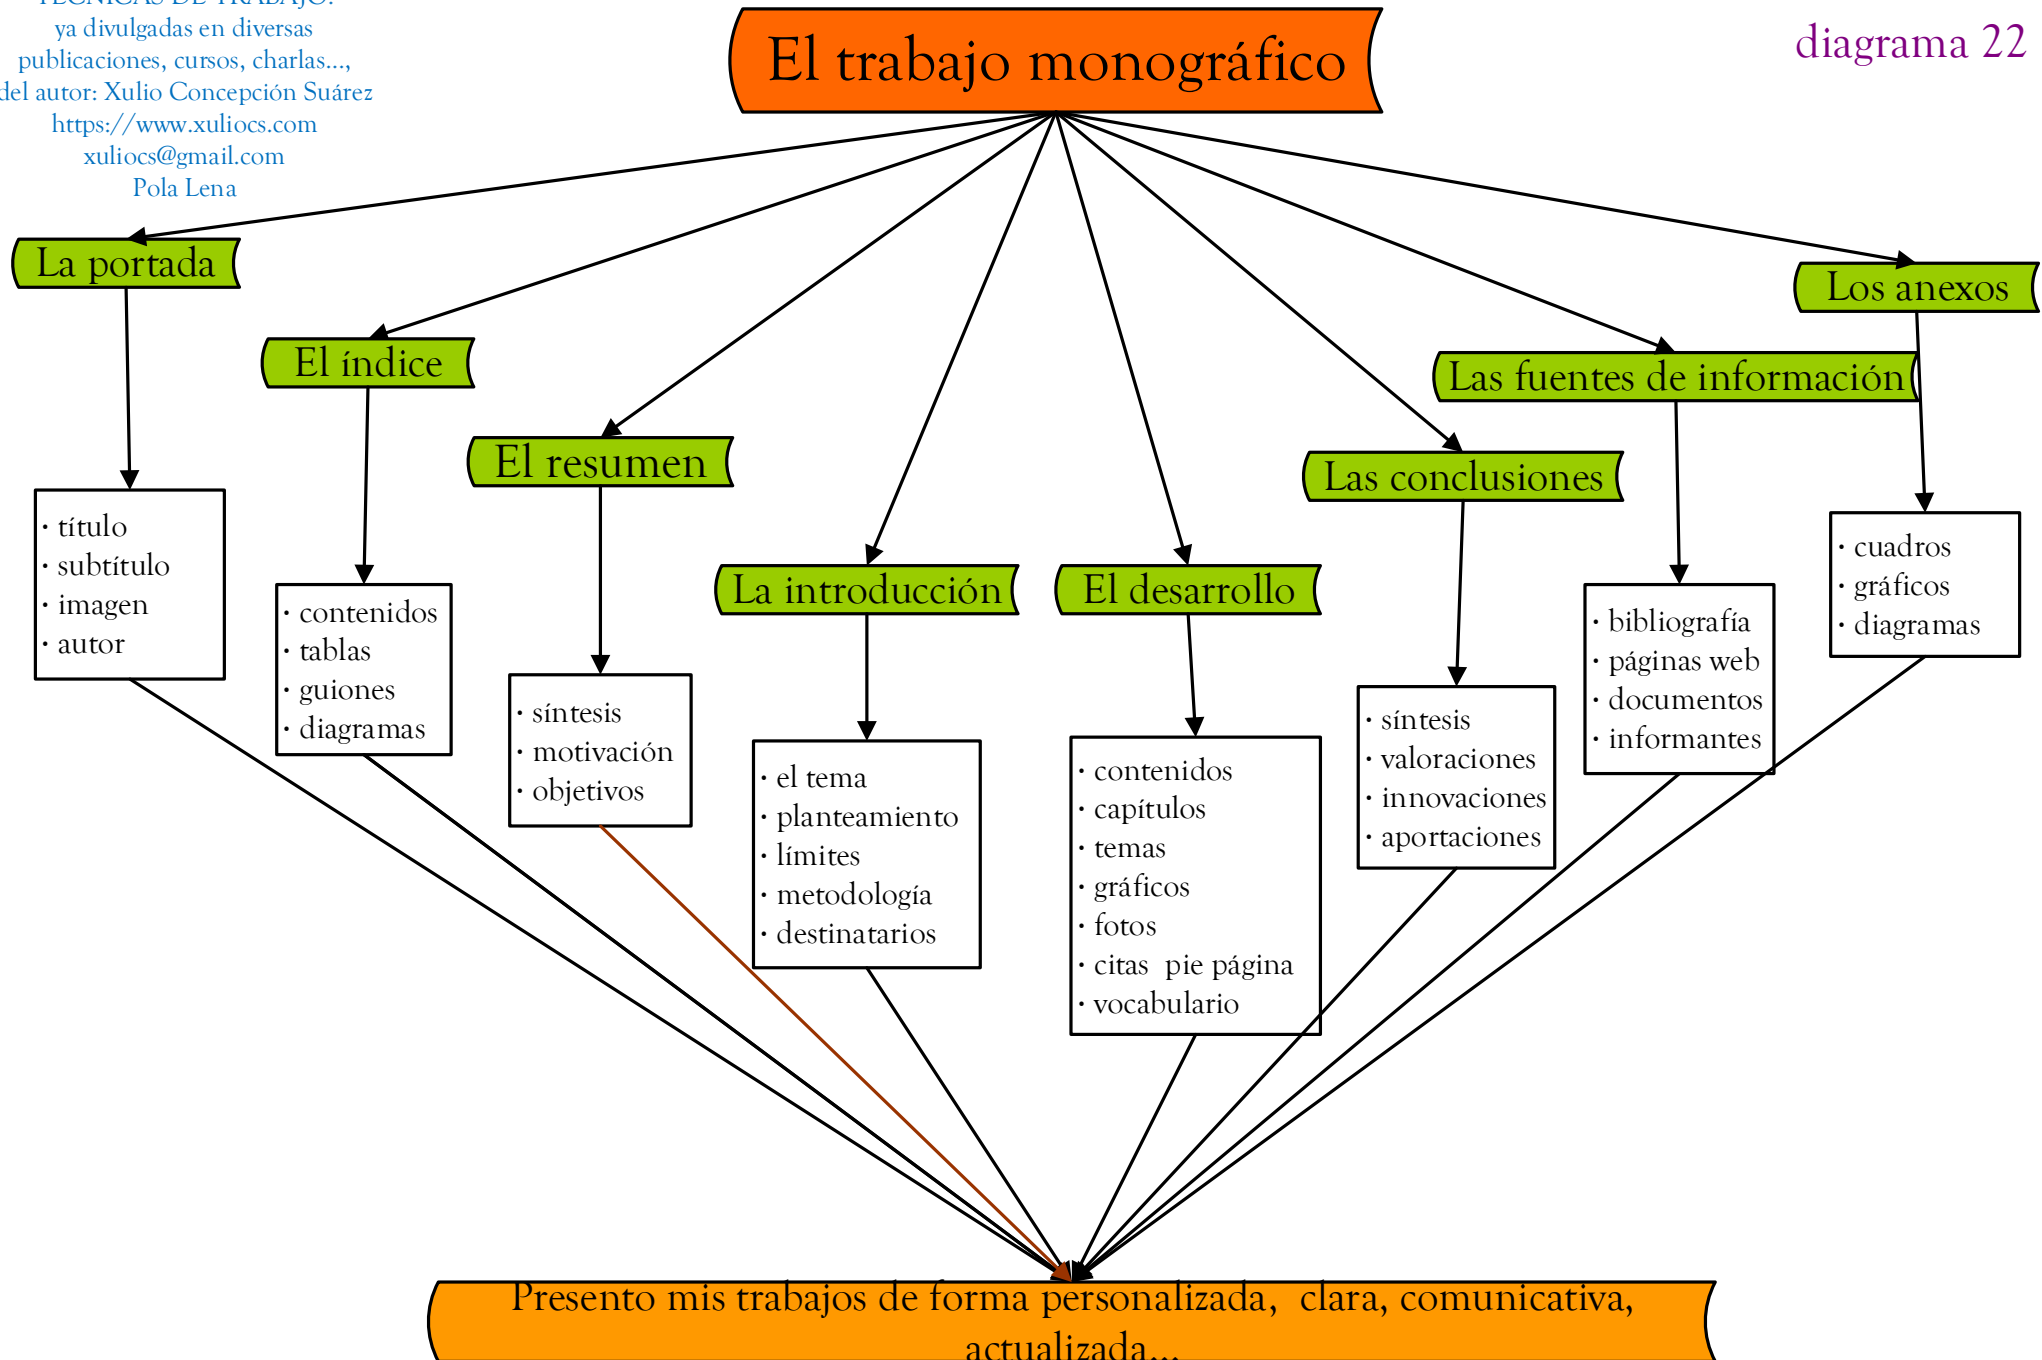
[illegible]
ya divulgadas en diversas
publicaciones, cursos, charlas...,
del autor: Xulio Concepción Suárez
https://www.xuliocs.com
xuliocs@gmail.com
Pola Lena

El trabajo monográfico

diagrama 22

La portada
· título
· subtítulo
· imagen
· autor

El índice
· contenidos
· tablas
· guiones
· diagramas

El resumen
· síntesis
· motivación
· objetivos

La introducción
· el tema
· planteamiento
· límites
· metodología
· destinatarios

El desarrollo
· contenidos
· capítulos
· temas
· gráficos
· fotos
· citas pie página
· vocabulario

Las conclusiones
· síntesis
· valoraciones
· innovaciones
· aportaciones

Las fuentes de información
· bibliografía
· páginas web
· documentos
· informantes

Los anexos
· cuadros
· gráficos
· diagramas

Presento mis trabajos de forma personalizada, clara, comunicativa, actualizada...